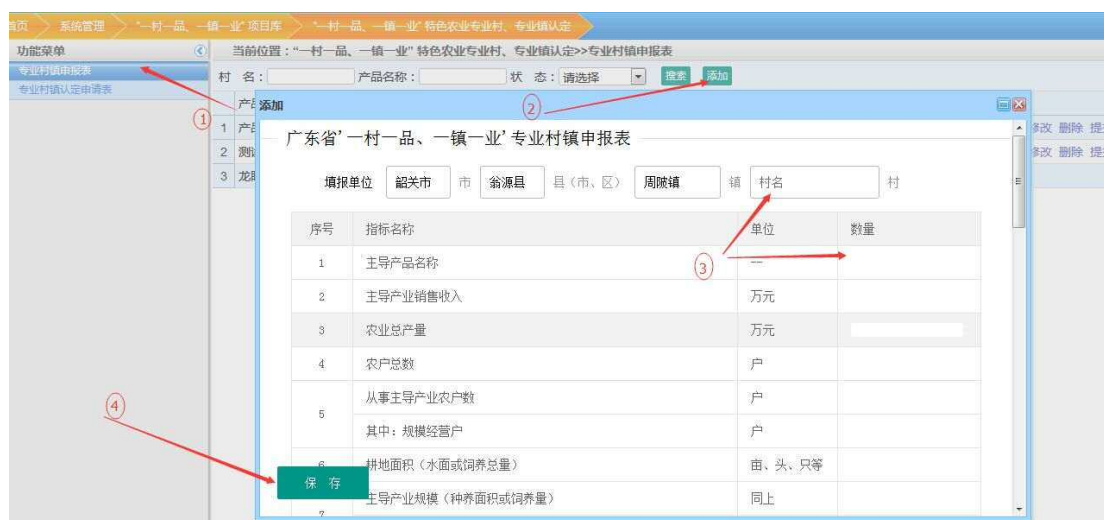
首页 系统管理 "一村一品、一镇一业"项目库 "一村一品、一镇一业"特色农业专业村、专业镇认定

功能菜单
专业村镇申报表
专业村镇认定申请表

当前位置："一村一品、一镇一业"特色农业专业村、专业镇认定>>专业村镇申报表

村 名： 产品名称： 状 态：请选择 搜索 添加

产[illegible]
1 产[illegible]
2 测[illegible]
3 龙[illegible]

修改 删除 提
修改 删除 提

添加

广东省'一村一品、一镇一业'专业村镇申报表

填报单位 韶关市 市 翁源县 县（市、区） 周陂镇 镇 村名 村

| 序号 | 指标名称 | 单位 | 数量 |
|---|---|---|---|
| 1 | 主导产品名称 | — | |
| 2 | 主导产业销售收入 | 万元 | |
| 3 | 农业总产量 | 万元 | |
| 4 | 农户总数 | 户 | |
| 5 | 从事主导产业农户数 | 户 | |
| | 其中：规模经营户 | 户 | |
| 6 | 耕地面积（水面或饲养总量） | 亩、头、只等 | |
| 7 | 主导产业规模（种养面积或饲养量） | 同上 | |

保 存

①
②
③
④